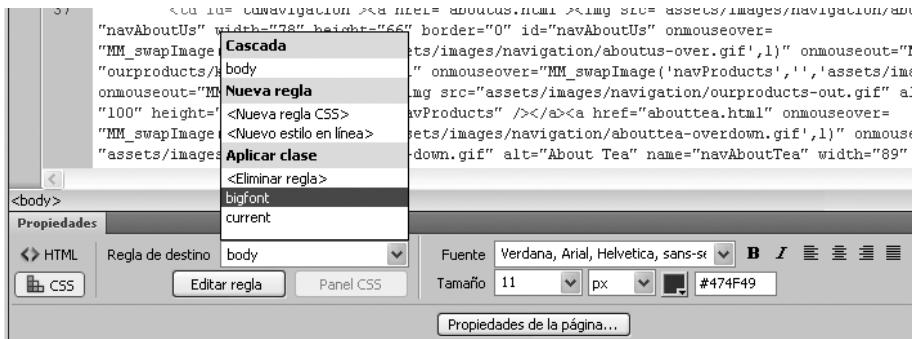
37 <td id="tdNavigation"><a href="aboutus.html"><img src="assets/images/navigation/abo
"navAboutUs" width="78" height="66" border="0" id="navAboutUs" onmouseover=
"MM_swapImage( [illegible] ets/images/navigation/aboutus-over.gif',1)" onmouseout="M
"ourproducts/ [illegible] " onmouseover="MM_swapImage('navProducts','','assets/ima
onmouseout="MM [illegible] img src="assets/images/navigation/ourproducts-out.gif" al
"100" height=" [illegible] avProducts" /></a><a href="abouttea.html" onmouseover=
"MM_swapImage( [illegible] ets/images/navigation/abouttea-overdown.gif',1)" onmouse
"assets/images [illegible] -down.gif" alt="About Tea" name="navAboutTea" width="89"

Cascada
body
Nueva regla
<Nueva regla CSS>
<Nuevo estilo en línea>
Aplicar clase
<Eliminar regla>
bigfont
current

<body>
Propiedades
<> HTML
CSS
Regla de destino body
Editar regla
Panel CSS
Fuente Verdana, Arial, Helvetica, sans-se
B I
Tamaño 11 px #474F49
Propiedades de la página...